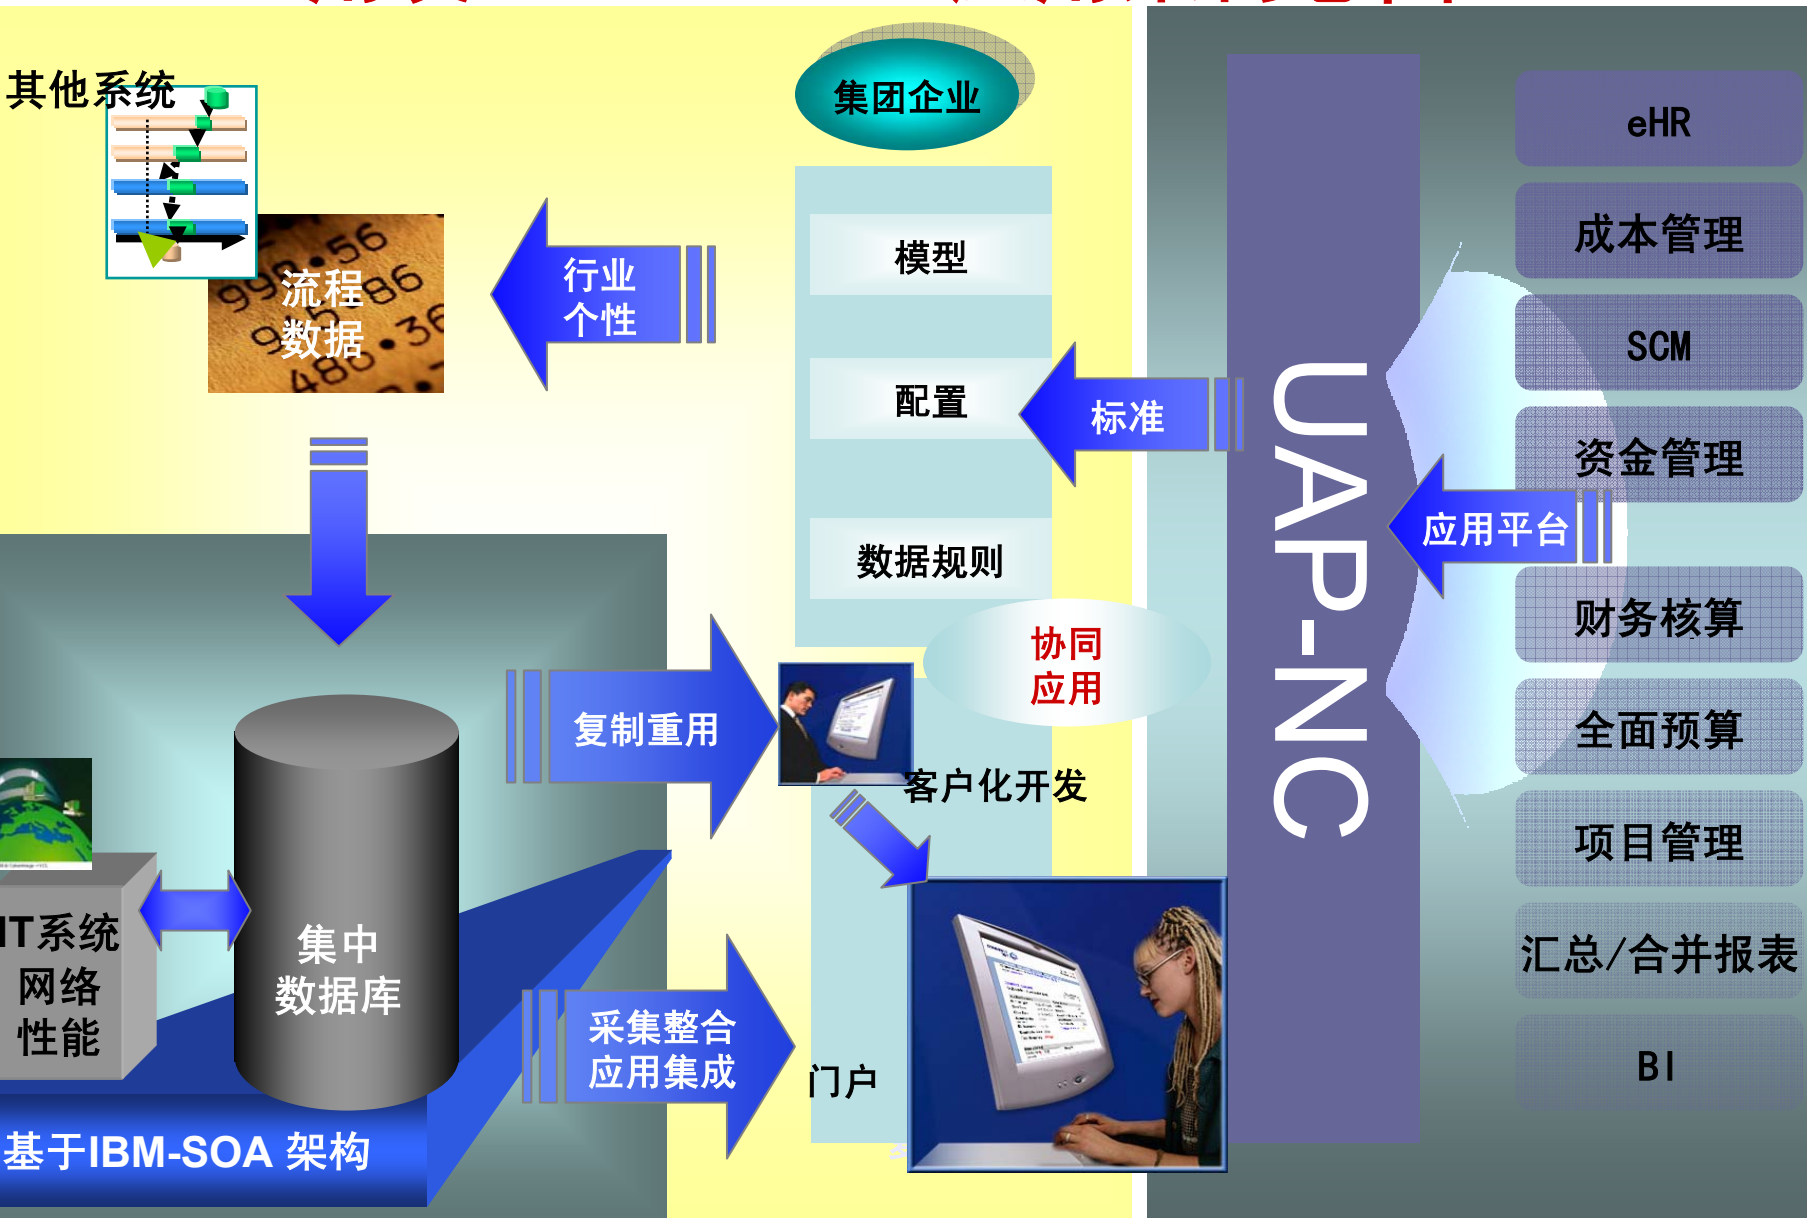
其他系统

集团企业

流程
数据

行业
个性

模型

配置

标准

数据规则

eHR

成本管理

SCM

资金管理

应用平台

财务核算

全面预算

项目管理

汇总/合并报表

BI

UAP-NC

协同
应用

复制重用

客户化开发

IT系统
网络
性能

集中
数据库

采集整合
应用集成

门户

基于IBM-SOA 架构